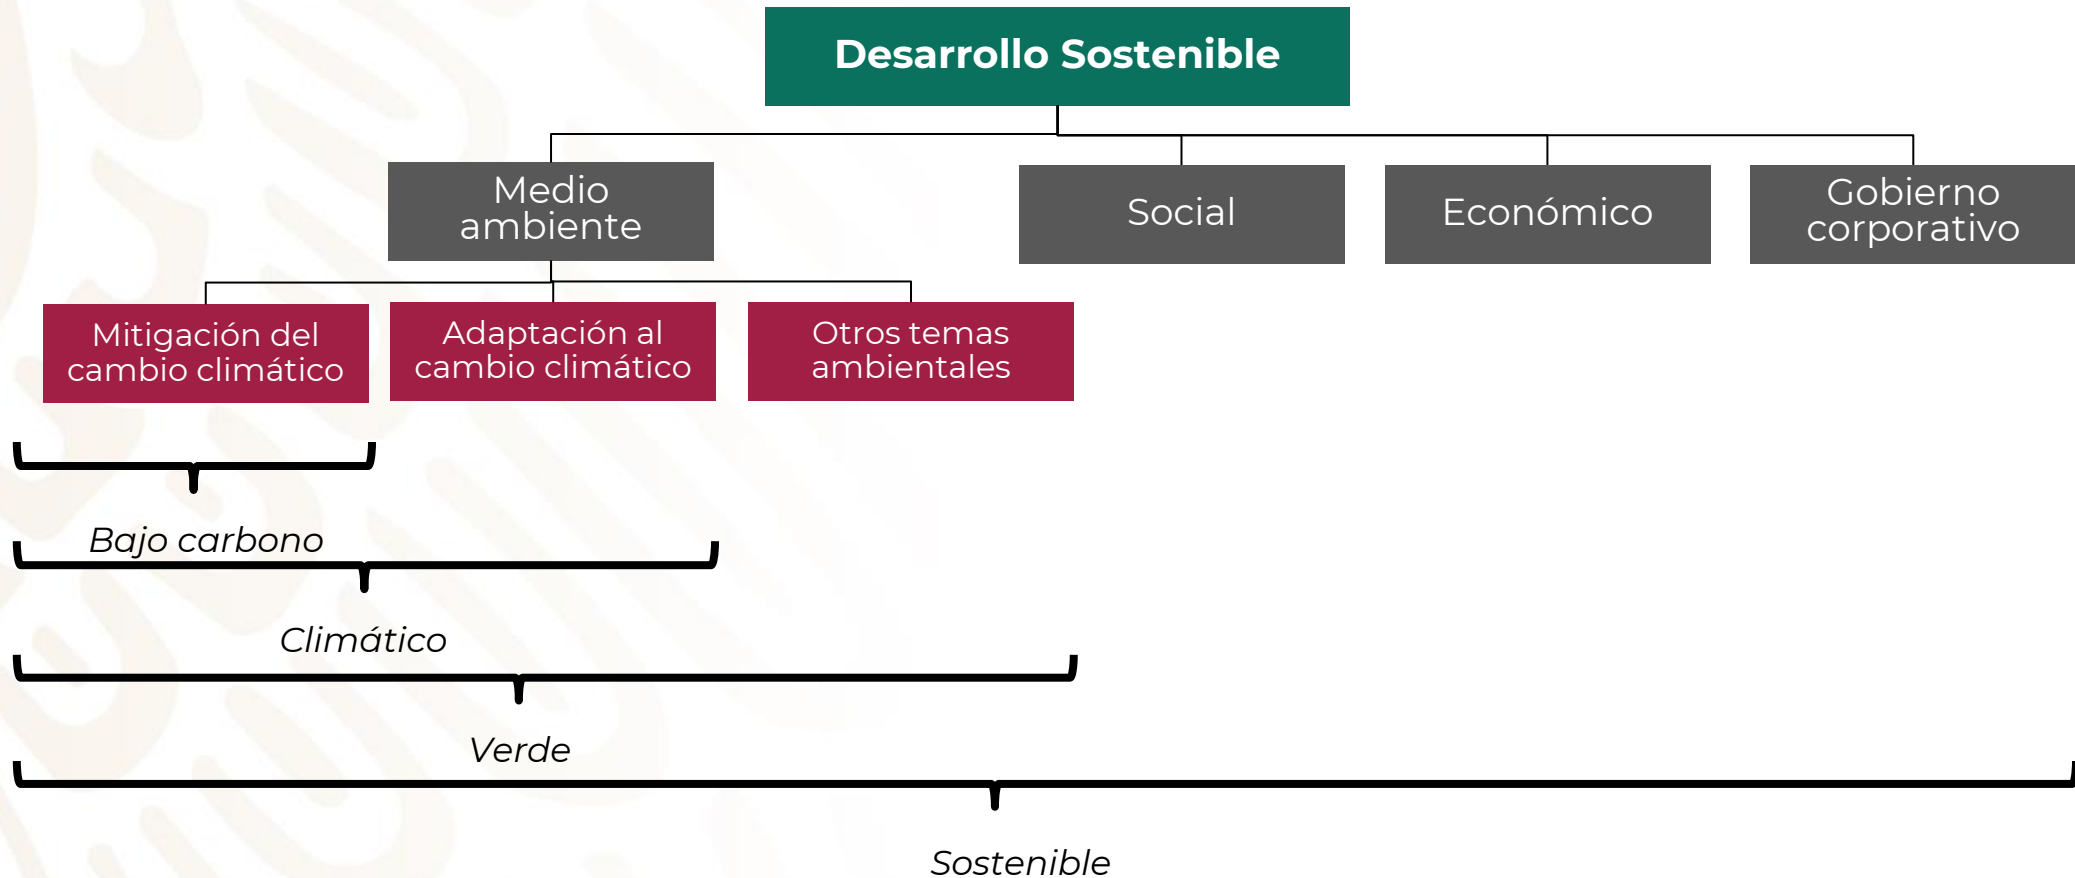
Desarrollo Sostenible

Medio ambiente

Social

Económico

Gobierno corporativo

Mitigación del cambio climático

Adaptación al cambio climático

Otros temas ambientales

Bajo carbono

Climático

Verde

Sostenible